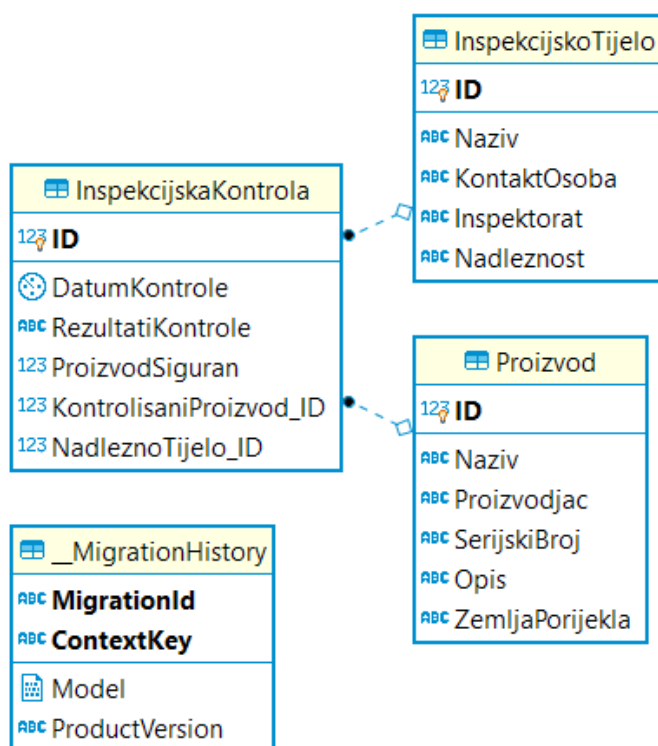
InspekcijskoTijelo
123 ID
ABC Naziv
ABC KontaktOsoba
ABC Inspektorat
ABC Nadleznost

InspekcijskaKontrola
123 ID
DatumKontrole
ABC RezultatiKontrole
123 ProizvodSiguran
123 KontrolisaniProizvod_ID
123 NadleznoTijelo_ID

Proizvod
123 ID
ABC Naziv
ABC Proizvodjac
ABC SerijskiBroj
ABC Opis
ABC ZemljaPorijekla

__MigrationHistory
ABC MigrationId
ABC ContextKey
Model
ABC ProductVersion